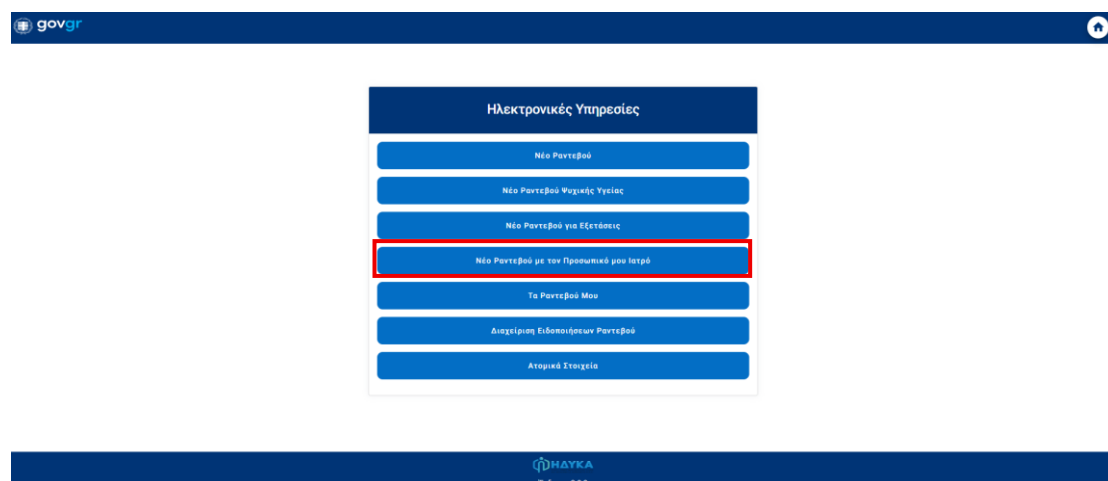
govgr

Ηλεκτρονικές Υπηρεσίες

Νέο Ραντεβού

Νέο Ραντεβού Ψυχικής Υγείας

Νέο Ραντεβού για Εξετάσεις

Νέο Ραντεβού με τον Προσωπικό μου Ιατρό

Τα Ραντεβού Μου

Διαχείριση Ειδοποιήσεων Ραντεβού

Ατομικά Στοιχεία

ΗΔΥΚΑ

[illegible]